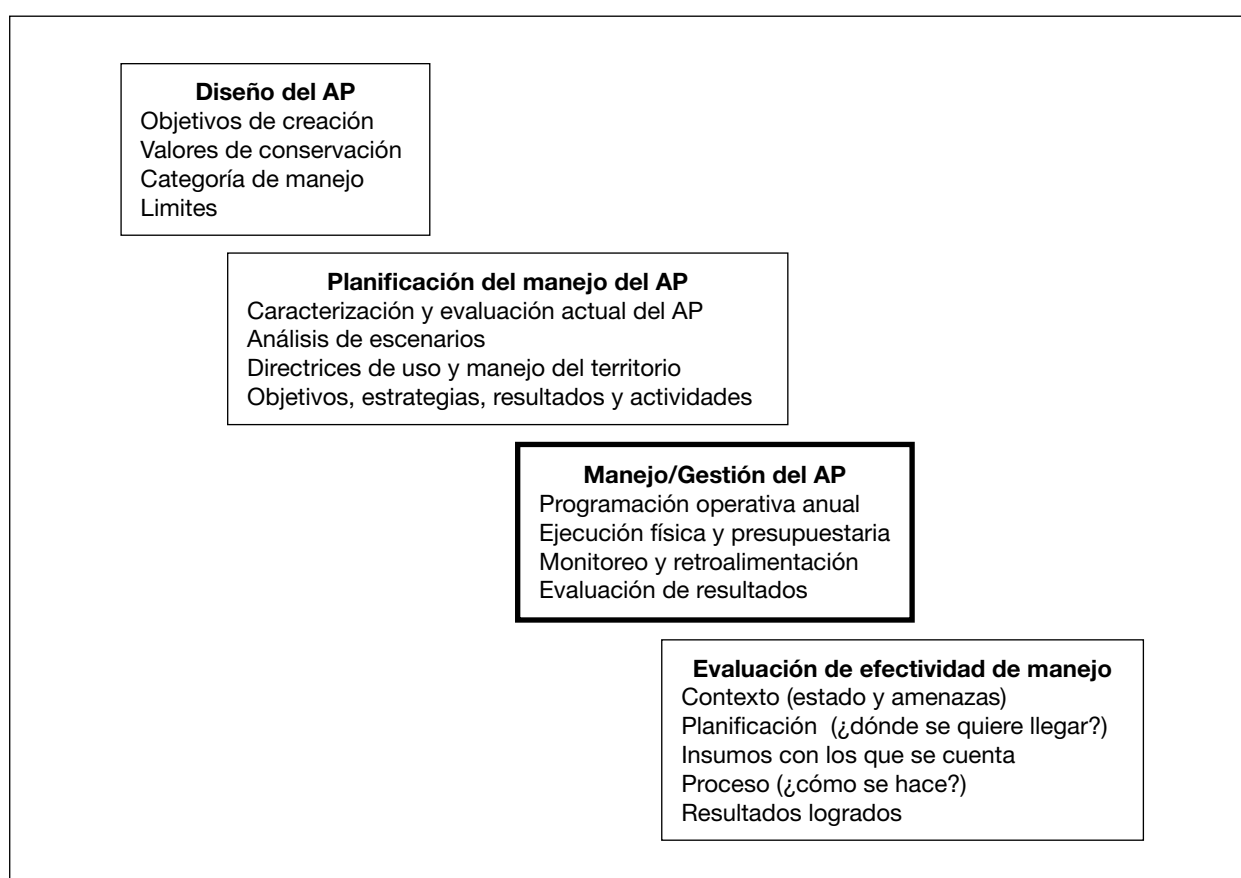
Diseño del AP
Objetivos de creación
Valores de conservación
Categoría de manejo
Limites

Planificación del manejo del AP
Caracterización y evaluación actual del AP
Análisis de escenarios
Directrices de uso y manejo del territorio
Objetivos, estrategias, resultados y actividades

Manejo/Gestión del AP
Programación operativa anual
Ejecución física y presupuestaria
Monitoreo y retroalimentación
Evaluación de resultados

Evaluación de efectividad de manejo
Contexto (estado y amenazas)
Planificación (¿dónde se quiere llegar?)
Insumos con los que se cuenta
Proceso (¿cómo se hace?)
Resultados logrados